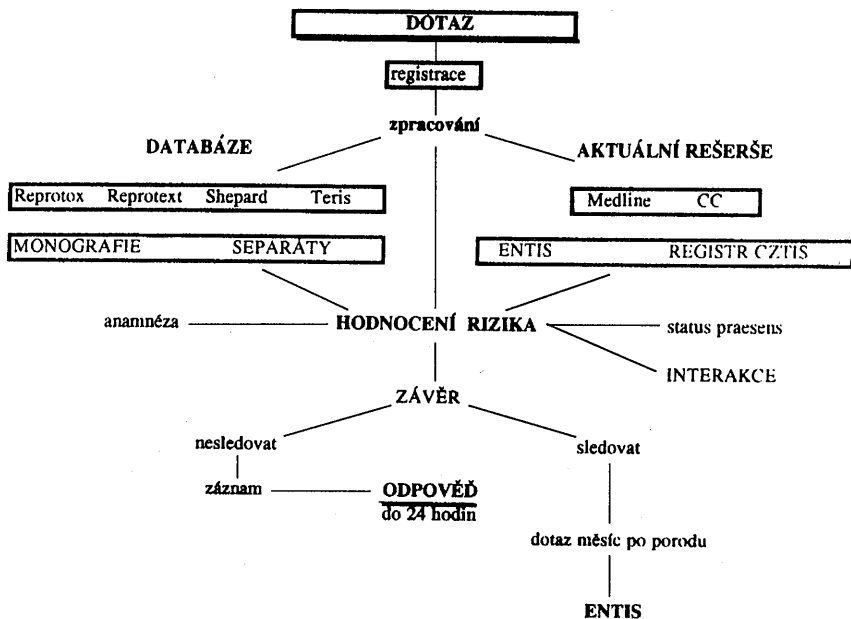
DOTAZ

registrace

zpracování

DATABÁZE

AKTUÁLNÍ REŠERŠE

Reprotox Reprotext Shepard Teris

Medline CC

MONOGRAFIE SEPARÁTY

ENTIS REGISTR CZTIS

anamnéza

HODNOCENÍ RIZIKA

status praesens

INTERAKCE

ZÁVĚR

nesledovat

sledovat

záznam

ODPOVĚĎ
do 24 hodin

dotaz měsíc po porodu

ENTIS